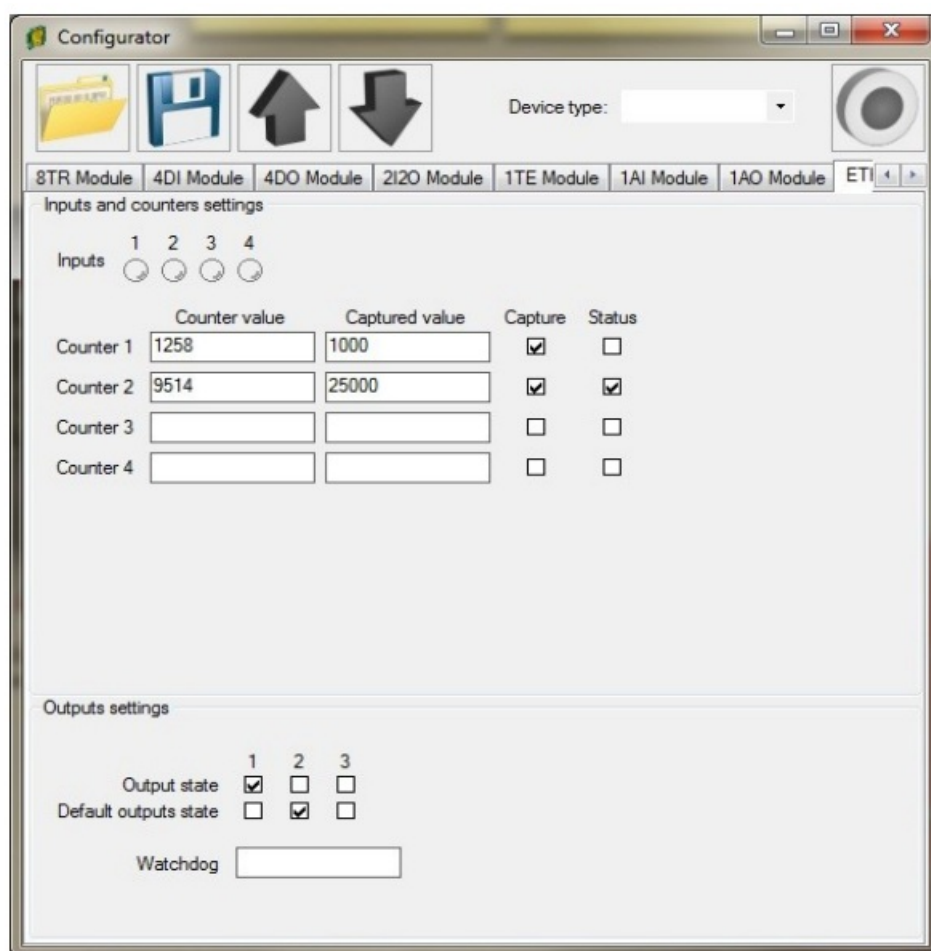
Configurator

Device type:

8TR Module | 4DI Module | 4DO Module | 2I2O Module | 1TE Module | 1AI Module | 1AO Module | ETI

Inputs and counters settings

Inputs 1 2 3 4

| | Counter value | Captured value | Capture | Status |
|---|---|---|---|---|
| Counter 1 | 1258 | 1000 | ☑ | ☐ |
| Counter 2 | 9514 | 25000 | ☑ | ☑ |
| Counter 3 | | | ☐ | ☐ |
| Counter 4 | | | ☐ | ☐ |

Outputs settings

| | 1 | 2 | 3 |
|---|---|---|---|
| Output state | ☑ | ☐ | ☐ |
| Default outputs state | ☐ | ☑ | ☐ |

Watchdog